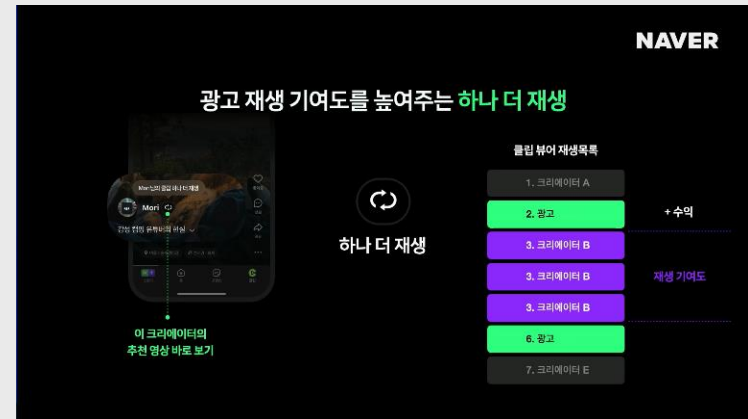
NAVER

광고 재생 기여도를 높여주는 하나 더 재생

Mori님의 영상 하나 더 재생

Mori

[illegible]

이 크리에이터의 추천 영상 바로 보기

하나 더 재생

클립 뷰어 재생목록

1. 크리에이터 A
2. 광고
3. 크리에이터 B
3. 크리에이터 B
3. 크리에이터 B
6. 광고
7. 크리에이터 E

+ 수익

재생 기여도